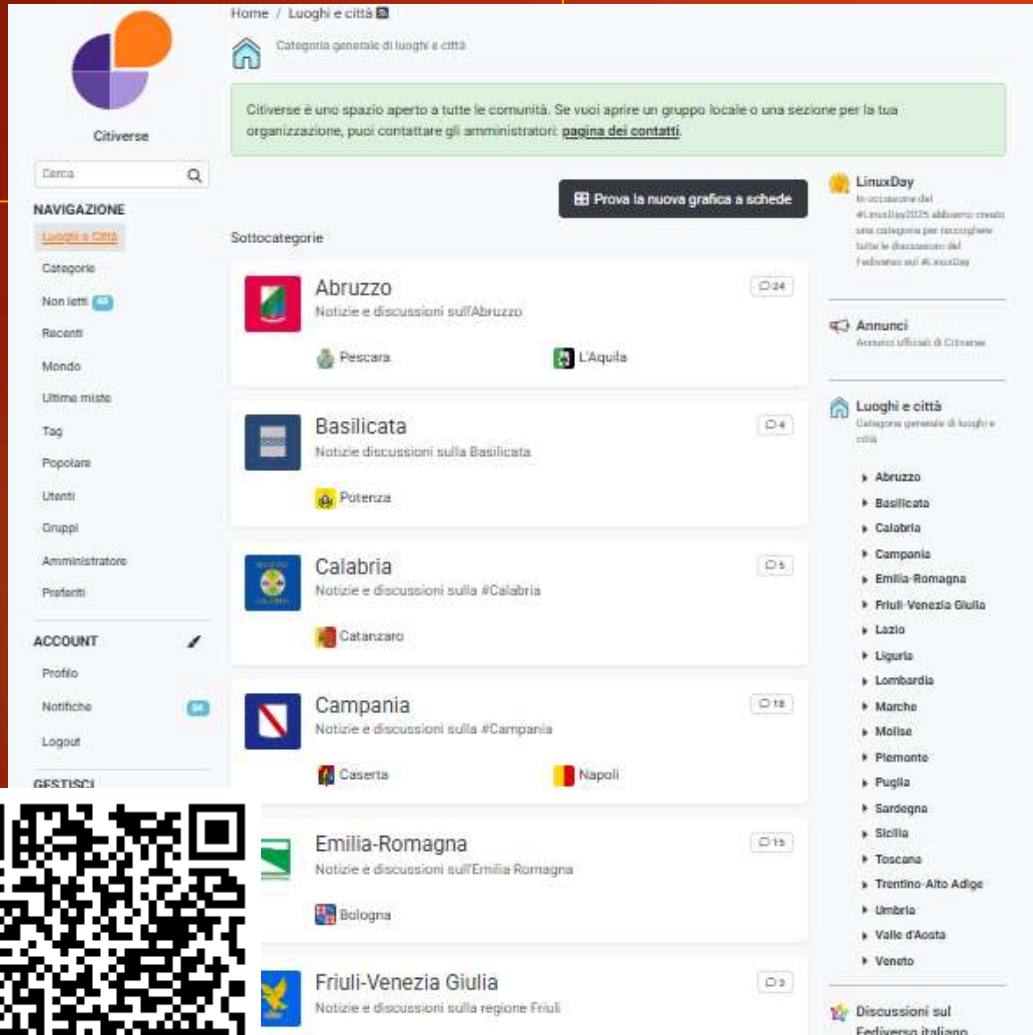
Home / Luoghi e città

Categoria generale di luoghi e città

Citiverse

Cerca

NAVIGAZIONE

Luoghi e Città

Categorie

Non letti

Recenti

Mondo

Ultime miste

Tag

Popolare

Utenti

Gruppi

Amministratore

Preferiti

ACCOUNT

Profilo

Notifiche

Logout

GESTISCI

Citiverse è uno spazio aperto a tutte le comunità. Se vuoi aprire un gruppo locale o una sezione per la tua organizzazione, puoi contattare gli amministratori: pagina dei contatti.

Prova la nuova grafica a schede

Sottocategorie

Abruzzo
Notizie e discussioni sull'Abruzzo
24
Pescara
L'Aquila

Basilicata
Notizie discussioni sulla Basilicata
4
Potenza

Calabria
Notizie e discussioni sulla #Calabria
5
Catanzaro

Campania
Notizie e discussioni sulla #Campania
18
Caserta
Napoli

Emilia-Romagna
Notizie e discussioni sull'Emilia Romagna
15
Bologna

Friuli-Venezia Giulia
Notizie e discussioni sulla regione Friuli
3

LinuxDay
In occasione del #LinuxDay2025 abbiamo creato una categoria per raccogliere tutte le discussioni del Fediverso sul #LinuxDay

Annunci
Annunci ufficiali di Citiverse

Luoghi e città
Categoria generale di luoghi e città

Abruzzo
Basilicata
Calabria
Campania
Emilia-Romagna
Friuli-Venezia Giulia
Lazio
Liguria
Lombardia
Marche
Molise
Piemonte
Puglia
Sardegna
Sicilia
Toscana
Trentino-Alto Adige
Umbria
Valle d'Aosta
Veneto

Discussioni sul Fediverso italiano